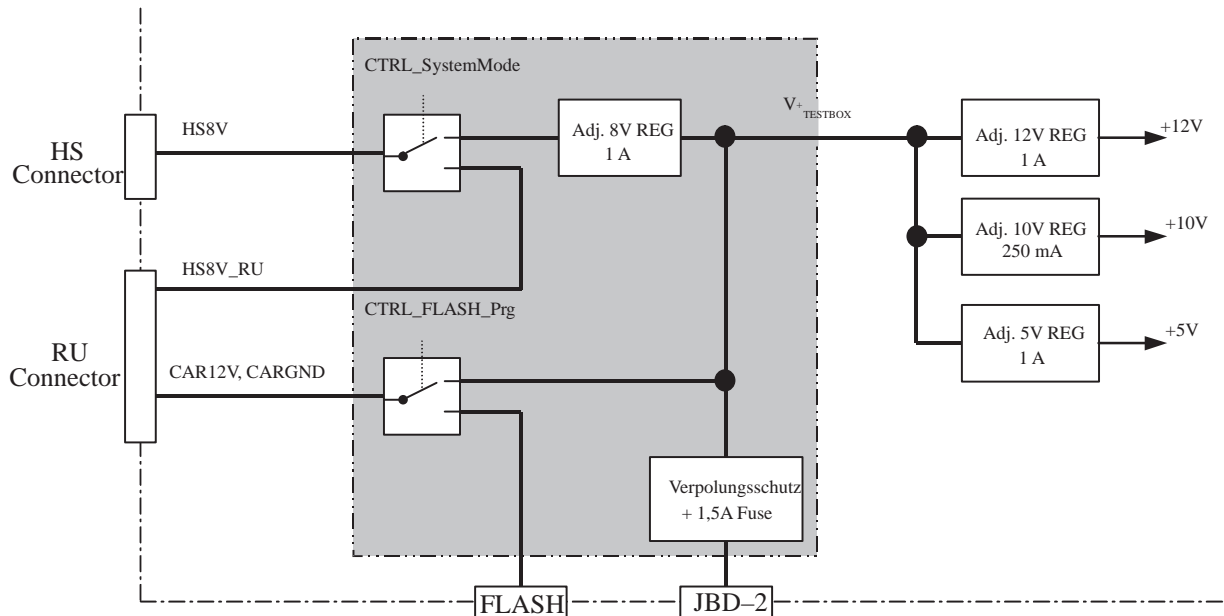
CTRL_SystemMode

HS8V

Adj. 8V REG
1 A

$V_{+_{TESTBOX}}$

Adj. 12V REG
1 A

+12V

HS
Connector

Adj. 10V REG
250 mA

+10V

HS8V_RU

CTRL_FLASH_Prg

Adj. 5V REG
1 A

+5V

RU
Connector

CAR12V, CARGND

Verpolungsschutz
+ 1,5A Fuse

FLASH

JBD–2